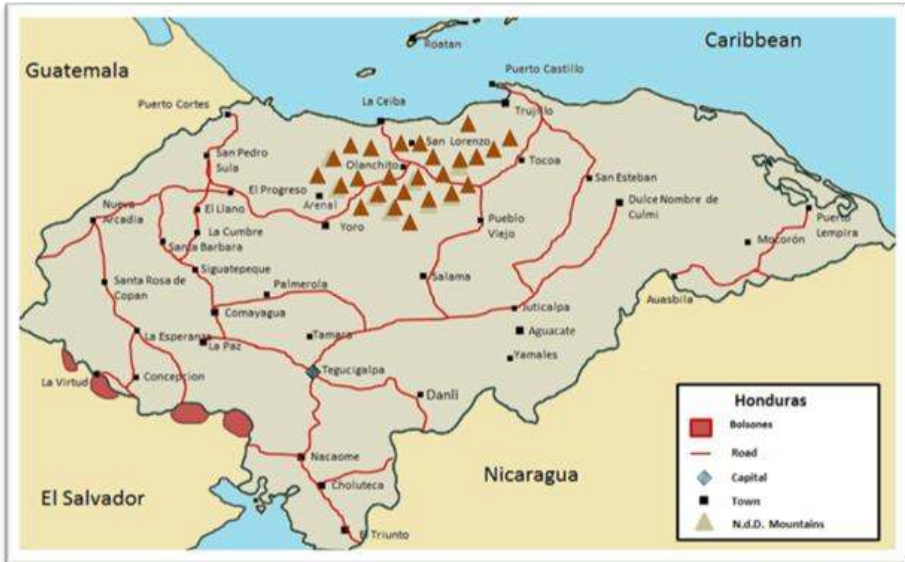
Caribbean
Roatan
Guatemala
Puerto Castillo
Puerto Cortes
La Ceiba
Trujillo
San Lorenzo
San Pedro Sula
Olanchito
Tocoa
El Progreso
San Esteban
Nueva Arcadia
El Llano
Arenal
Dulce Nombre de Culmi
Puerto Lempira
La Cumbre
Yoro
Pueblo Viejo
Santa Barbara
Mocorón
Siguatepeque
Santa Rosa de Copan
Palmerola
Salama
Auasbila
Comayagua
Juticalpa
Tamara
Aguacate
La Esperanza
La Paz
Yamales
La Virtud
Concepcion
Tegucigalpa
Danli
Nacaome
Nicaragua
El Salvador
Choluteca
El Triunfo

Honduras
Bolsones
Road
Capital
Town
N.d.D. Mountains